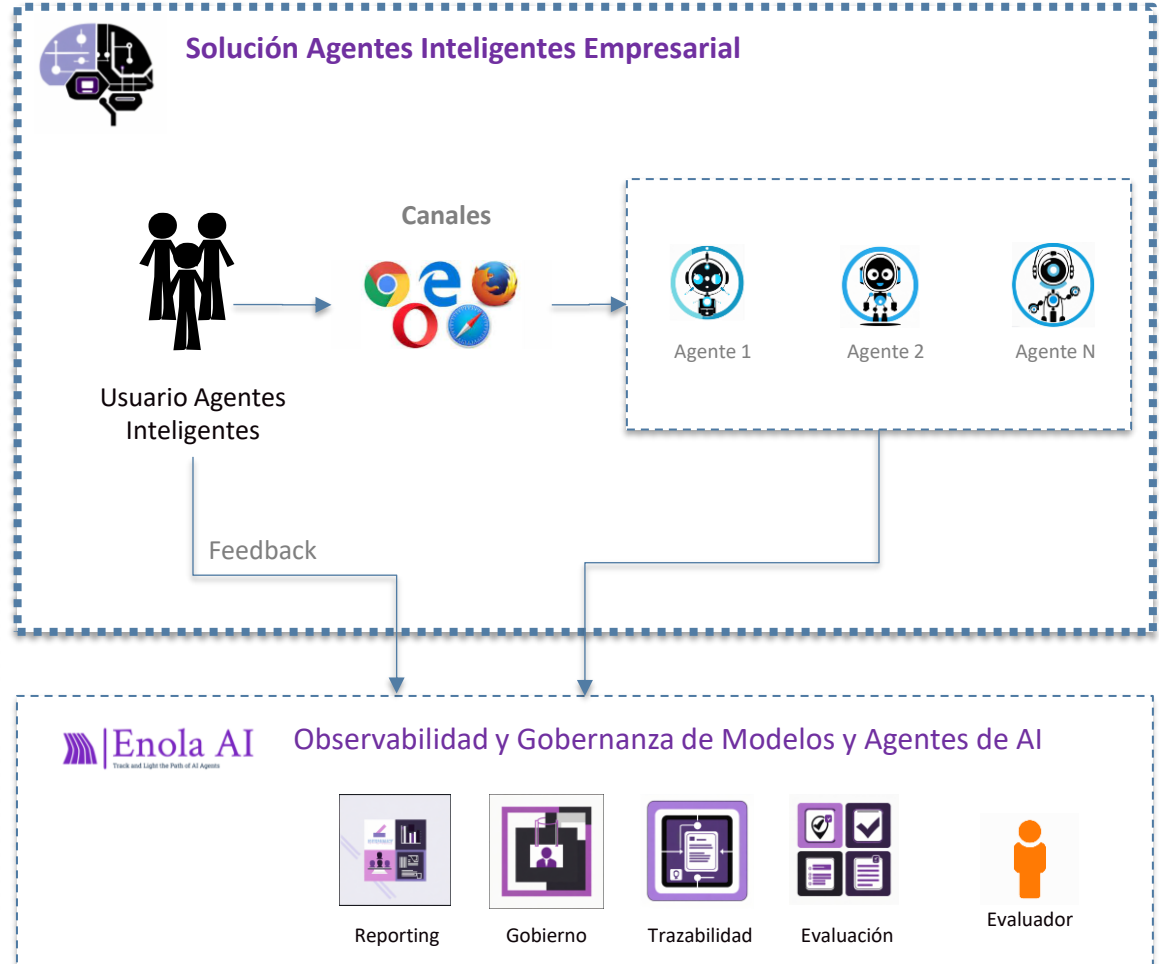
Solución Agentes Inteligentes Empresarial

Canales

Agente 1

Agente 2

Agente N

Usuario Agentes Inteligentes

Feedback

Enola AI
Track and Light the Path of AI Agents

Observabilidad y Gobernanza de Modelos y Agentes de AI

Reporting

Gobierno

Trazabilidad

Evaluación

Evaluador